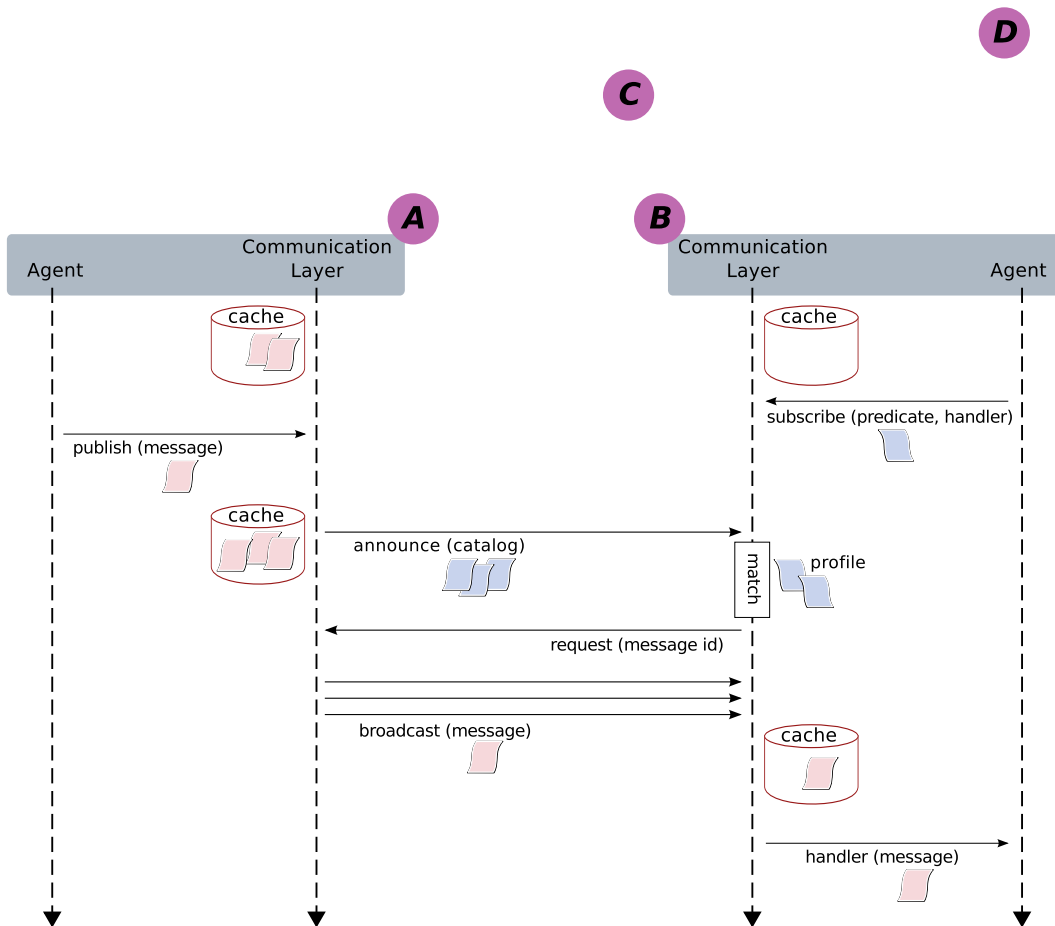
D

C

A

B

Agent

Communication Layer

Communication Layer

Agent

cache

cache

subscribe (predicate, handler)

publish (message)

cache

announce (catalog)

match

profile

request (message id)

broadcast (message)

cache

handler (message)